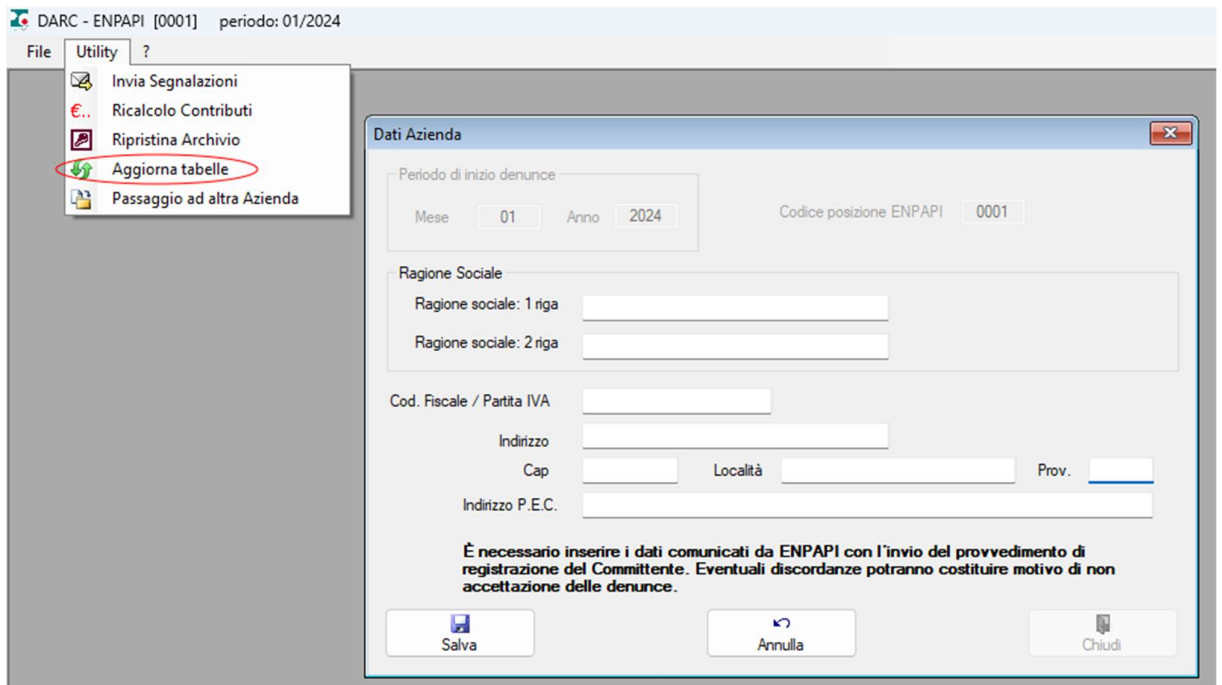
DARC - ENPAPI [0001] periodo: 01/2024

File Utility ?

Invia Segnalazioni
€.. Ricalcolo Contributi
Ripristina Archivio
Aggiorna tabelle
Passaggio ad altra Azienda

Dati Azienda

Periodo di inizio denunce
Mese 01 Anno 2024

Codice posizione ENPAPI 0001

Ragione Sociale
Ragione sociale: 1 riga
Ragione sociale: 2 riga

Cod. Fiscale / Partita IVA
Indirizzo
Cap
Località
Prov.
Indirizzo P.E.C.

È necessario inserire i dati comunicati da ENPAPI con l'invio del provvedimento di registrazione del Committente. Eventuali discordanze potranno costituire motivo di non accettazione delle denunce.

Salva
Annulla
Chiudi